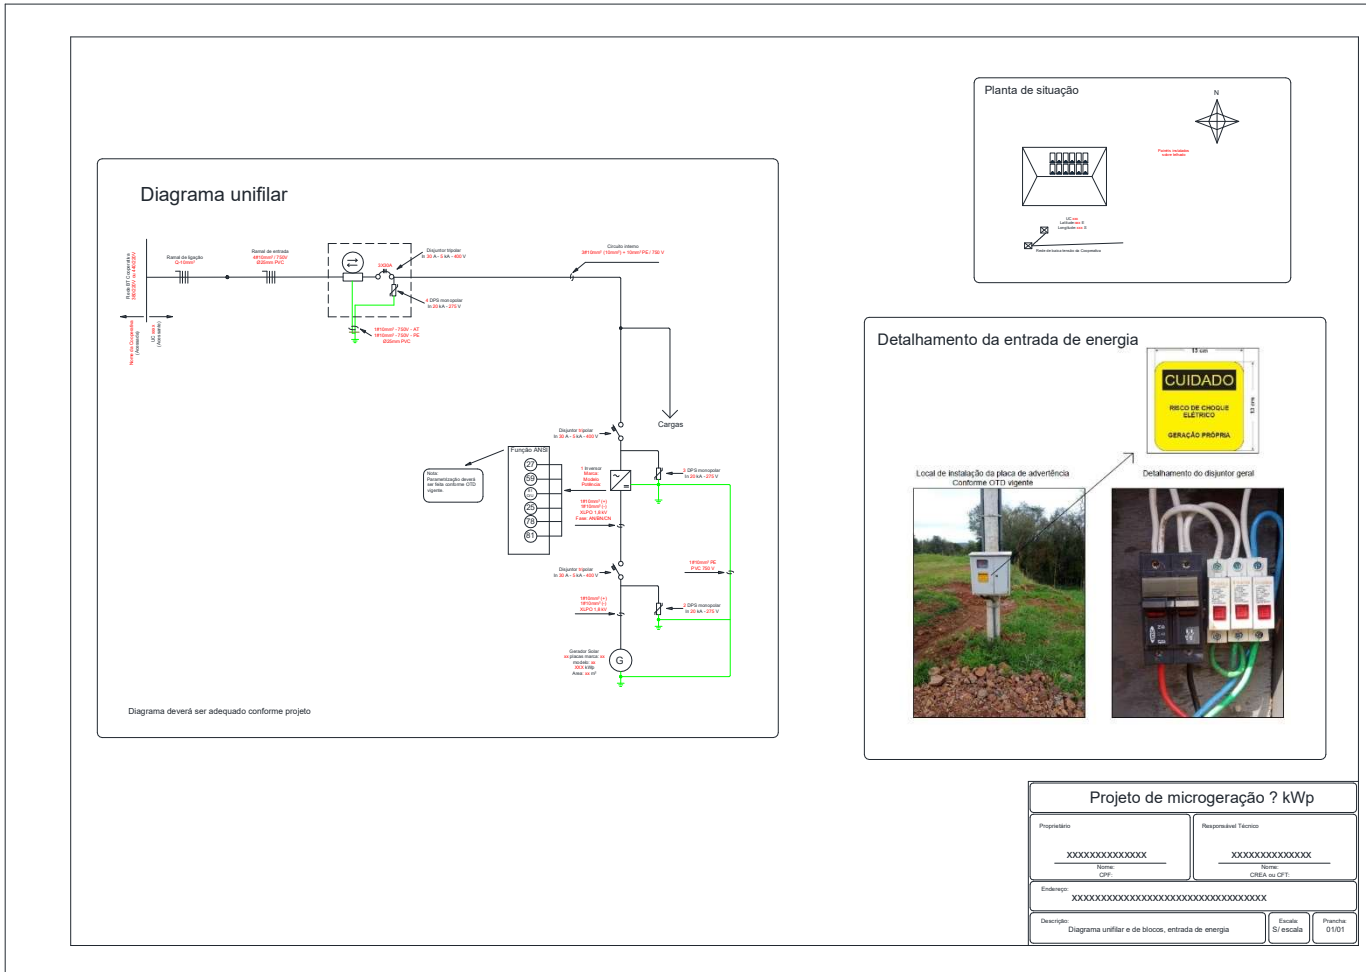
Diagrama unifilar

Rede BT Cooperativa 380/220V ou 440/220V

Ramal de ligação
Q-10mm²

Ramal de entrada
4#10mm² / 750V
Ø25mm PVC

Disjuntor tripolar
In 30 A - 5 kA - 400 V

3X80A

4 DPS monopolar
In 20 kA - 275 V

1#10mm² - 750V - AT
1#10mm² - 750V - PE
Ø25mm PVC

Rede da Cooperativa (Acessante)

UC xxxx (Acessante)

Circuito interno
3#10mm² (10mm²) + 10mm² PE / 750 V

Cargas

Disjuntor tripolar
In 30 A - 3 kA - 400 V

Função ANSI
27
59
81
25
78
81

Nota:
Parametrização deverá ser feita conforme CITD vigente.

1 Inversor
Marca:
Modelo
Potência

2 DPS monopolar
In 20 kA - 275 V

1#10mm² (+)
1#10mm² (-)
XLPO 1,8 kV
Fase: AN/BN/CN

1#10mm² PE
PVC 750 V

Disjuntor tripolar
In 30 A - 3 kA - 400 V

1#10mm² (+)
1#10mm² (-)
XLPO 1,8 kV

2 DPS monopolar
In 20 kA - 275 V

Gerador Solar
xx placas marca: xx
modelo: xx
XXX kWp
Área: xx m²

G

Diagrama deverá ser adequado conforme projeto

Planta de situação

N

Painéis instalados sobre telhado

UC xxx
Latitude xxx S
Longitude xxx S

Rede de baixa tensão da Cooperativa

Detalhamento da entrada de energia

13 cm

CUIDADO
RISCO DE CHOQUE ELÉTRICO
GERAÇÃO PRÓPRIA

13 cm

Local de instalação da placa de advertência Conforme CITD vigente

Detalhamento do disjuntor geral

Projeto de microgeração ? kWp

Proprietário
XXXXXXXXXXXXXX
Nome:
CPF:

Responsável Técnico
XXXXXXXXXXXXXX
Nome:
CREA ou CFT:

Endereço:
XXXXXXXXXXXXXXXXXXXXXXXXXXXXXXXXXXX

Descrição:
Diagrama unifilar e de blocos, entrada de energia

Escala:
S/ escala

Prancha:
01/01